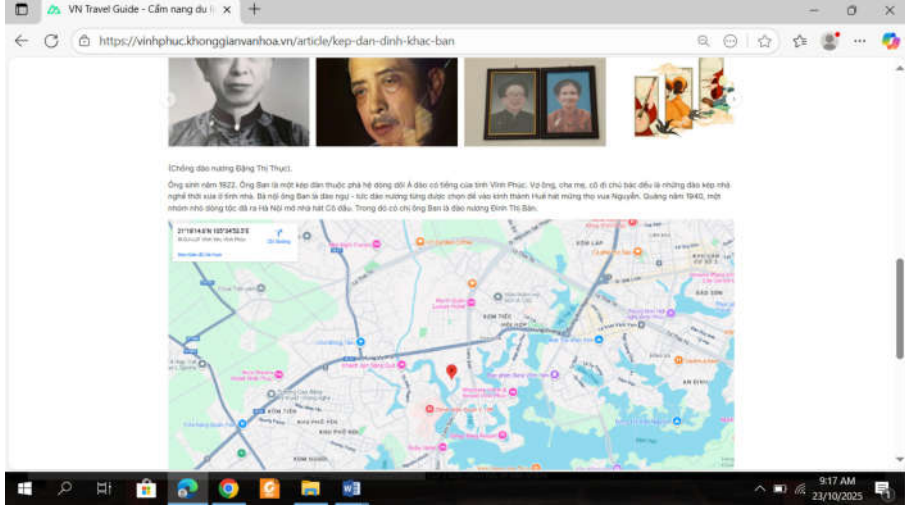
VN Travel Guide - Cẩm nang du l

https://vinhphuc.khonggianvanhoa.vn/article/kep-dan-dinh-khac-ban

(Chồng đào nương Đặng Thị Thục).

Ông sinh năm 1922. Ông Ban là một kép đàn thuộc phả hệ dòng dõi Ả đào có tiếng của tỉnh Vĩnh Phúc. Vợ ông, cha mẹ, cô dì chú bác đều là những đào kép nhà nghề thời xưa ở tỉnh nhà. Bà nội ông Ban là đào ngự - tức đào nương từng được chọn để vào kinh thành Huế hát mừng thọ vua Nguyễn. Quãng năm 1940, một nhóm nhỏ dòng tộc đã ra Hà Nội mở nhà hát Cô đầu. Trong đó có chị ông Ban là đào nương Đinh Thị Bẩn.

21°18'14.0"N 105°34'52.5"E

Chỉ đường

XÓM LẠP

XÓM TIỀN

XÓM TIỀN

9:17 AM
23/10/2025